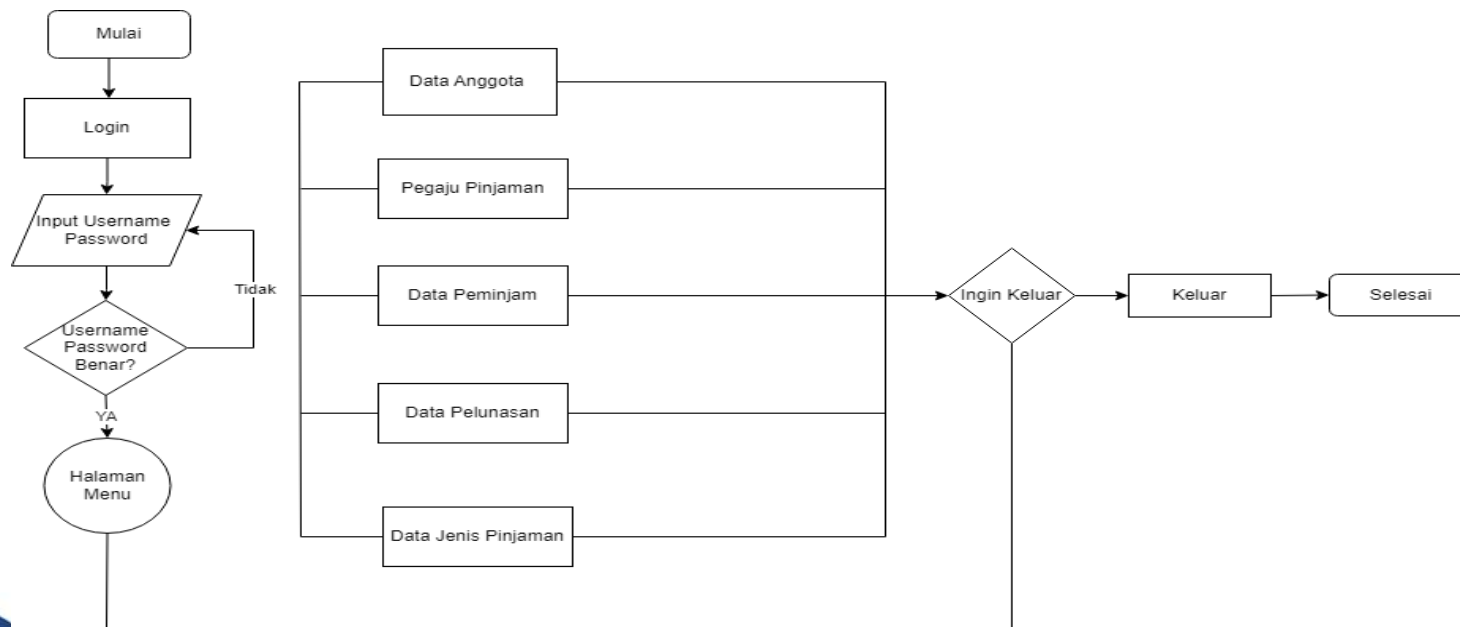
Mulai

Login

Input Username Password

Tidak

Username Password Benar?

YA

Halaman Menu

Data Anggota

Pegaju Pinjaman

Data Peminjam

Data Pelunasan

Data Jenis Pinjaman

Ingin Keluar

Keluar

Selesai